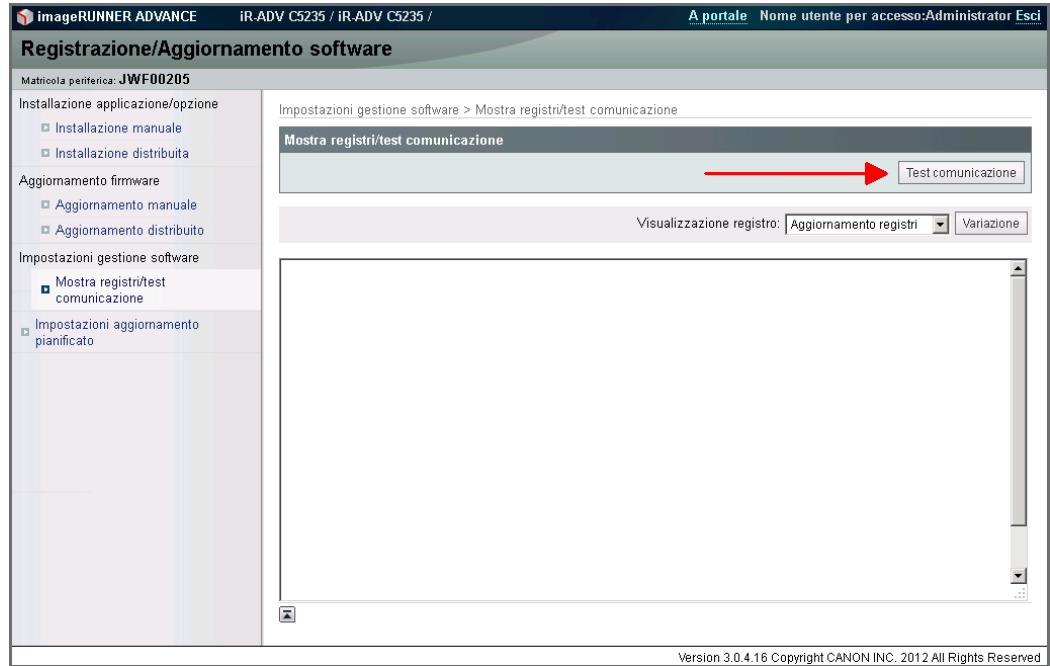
imageRUNNER ADVANCE iR-ADV C5235 / iR-ADV C5235 / A portale Nome utente per accesso:Administrator Esci

Registrazione/Aggiornamento software

Matricola periferica: JWF00205

Installazione applicazione/opzione

Installazione manuale

Installazione distribuita

Aggiornamento firmware

Aggiornamento manuale

Aggiornamento distribuito

Impostazioni gestione software

Mostra registri/test comunicazione

Impostazioni aggiornamento pianificato

Impostazioni gestione software > Mostra registri/test comunicazione

Mostra registri/test comunicazione

Test comunicazione

Visualizzazione registro: Aggiornamento registri Variazione

Version 3.0.4.16 Copyright CANON INC. 2012 All Rights Reserved